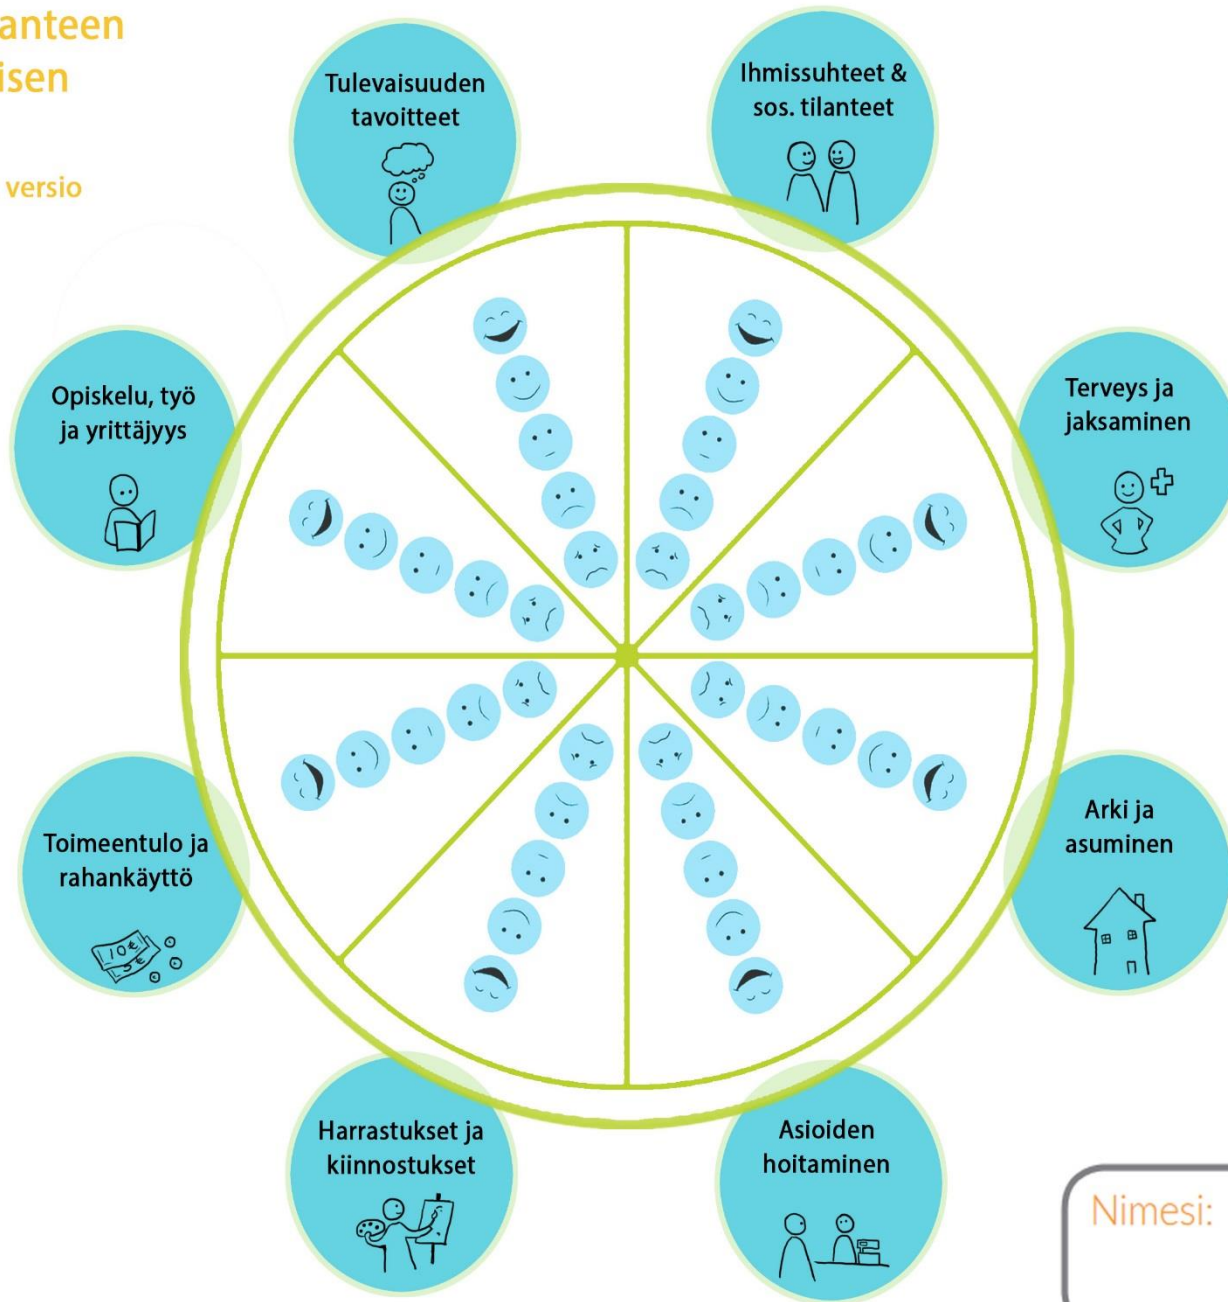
anteen
isen

versio

Tulevaisuuden tavoitteet

Ihmissuhteet & sos. tilanteet

Opiskelu, työ ja yrittäjyys

Terveys ja jaksaminen

Toimeentulo ja rahankäyttö

10€
5€

Arki ja asuminen

Harrastukset ja kiinnostukset

Asioiden hoitaminen

Nimesi: